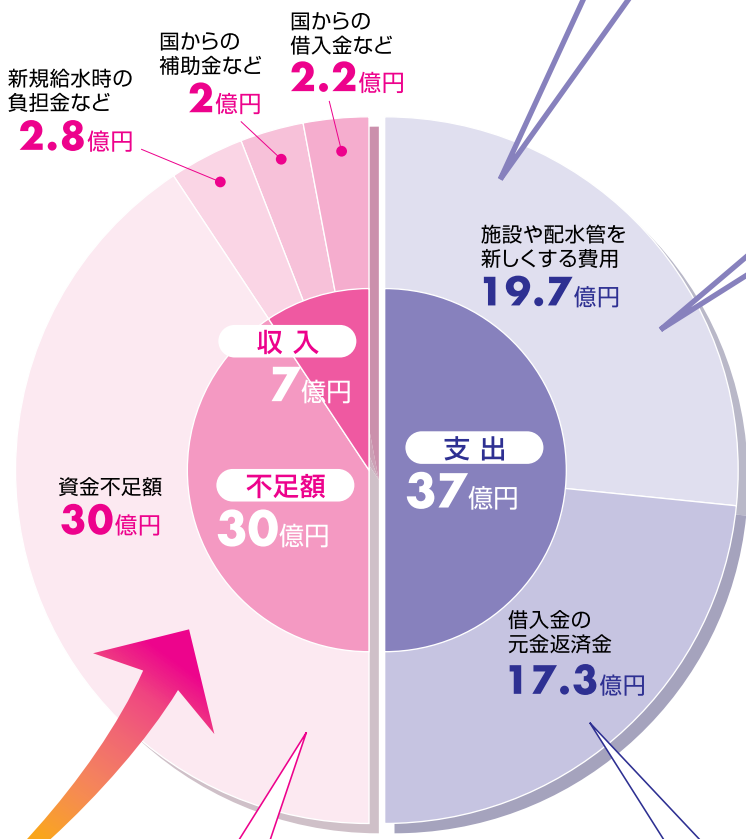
新規給水時の負担金など
2.8億円

国からの補助金など
2億円

国からの借入金など
2.2億円

施設や配水管を新しくする費用
19.7億円

収入
7億円

支出
37億円

資金不足額
30億円

不足額
30億円

借入金の元金返済金
17.3億円